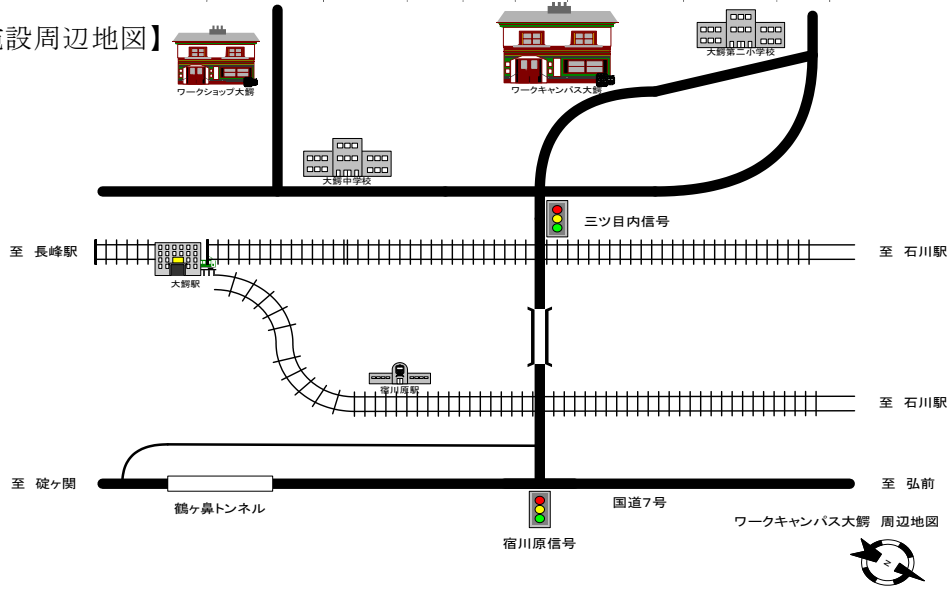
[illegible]設周辺地図】

ワークショップ大鰐

ワークキャンパス大鰐

大鰐第二小学校

大鰐中学校

三ツ目内信号

至 長峰駅

至 石川駅

大鰐駅

宿川原駅

至 石川駅

至 碇ヶ関

至 弘前

鶴ヶ鼻トンネル

国道7号

ワークキャンパス大鰐 周辺地図

宿川原信号

N